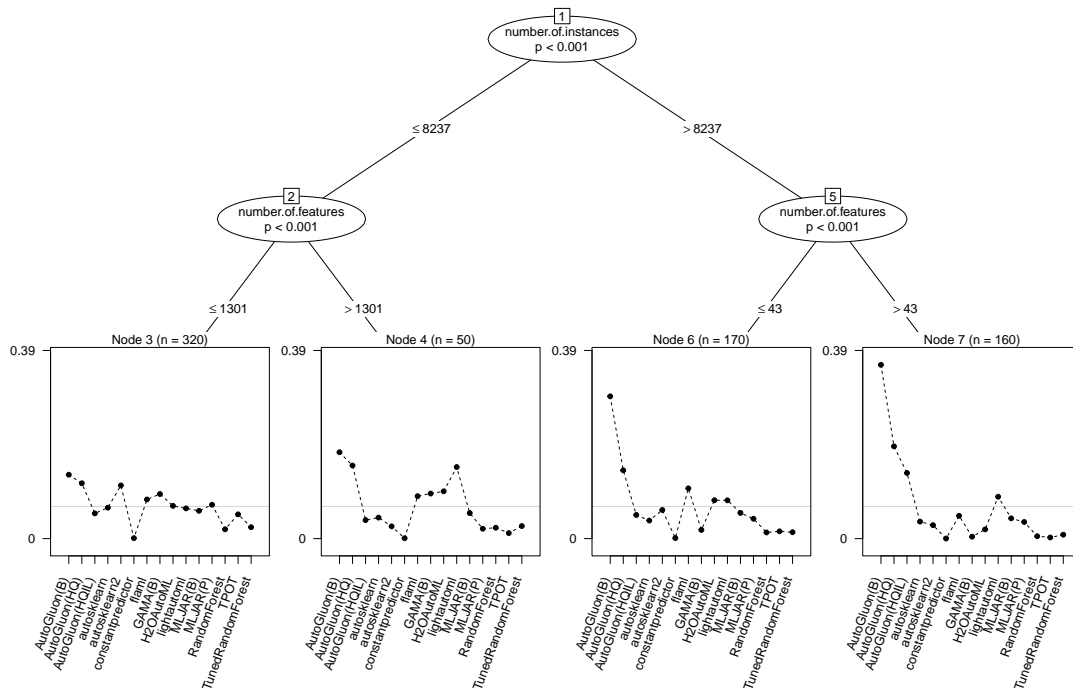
1
number.of.instances
p < 0.001

≤ 8237

> 8237

2
number.of.features
p < 0.001

5
number.of.features
p < 0.001

≤ 1301

> 1301

≤ 43

> 43

Node 3 (n = 320)
0.39
0
AutoGluon(B)
AutoGluon(HQ)
AutoGluon(HQIL)
autosklearn
autosklearn2
constantpredictor
flaml
GAMA(B)
H2OAutoML
lightautoml
MLJAR(B)
MLJAR(P)
RandomForest
TPOT
TunedRandomForest

Node 4 (n = 50)
0.39
0
AutoGluon(B)
AutoGluon(HQ)
AutoGluon(HQIL)
autosklearn
autosklearn2
constantpredictor
flaml
GAMA(B)
H2OAutoML
lightautoml
MLJAR(B)
MLJAR(P)
RandomForest
TPOT
TunedRandomForest

Node 6 (n = 170)
0.39
0
AutoGluon(B)
AutoGluon(HQ)
AutoGluon(HQIL)
autosklearn
autosklearn2
constantpredictor
flaml
GAMA(B)
H2OAutoML
lightautoml
MLJAR(B)
MLJAR(P)
RandomForest
TPOT
TunedRandomForest

Node 7 (n = 160)
0.39
0
AutoGluon(B)
AutoGluon(HQ)
AutoGluon(HQIL)
autosklearn
autosklearn2
constantpredictor
flaml
GAMA(B)
H2OAutoML
lightautoml
MLJAR(B)
MLJAR(P)
RandomForest
TPOT
TunedRandomForest